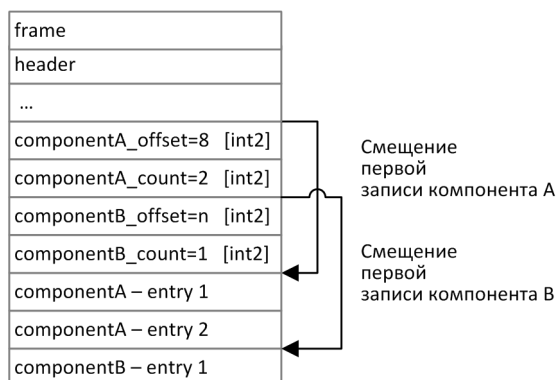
frame

header

...

componentA_offset=8 [int2]

componentA_count=2 [int2]

componentB_offset=n [int2]

componentB_count=1 [int2]

componentA – entry 1

componentA – entry 2

componentB – entry 1

Смещение первой записи компонента A

Смещение первой записи компонента B